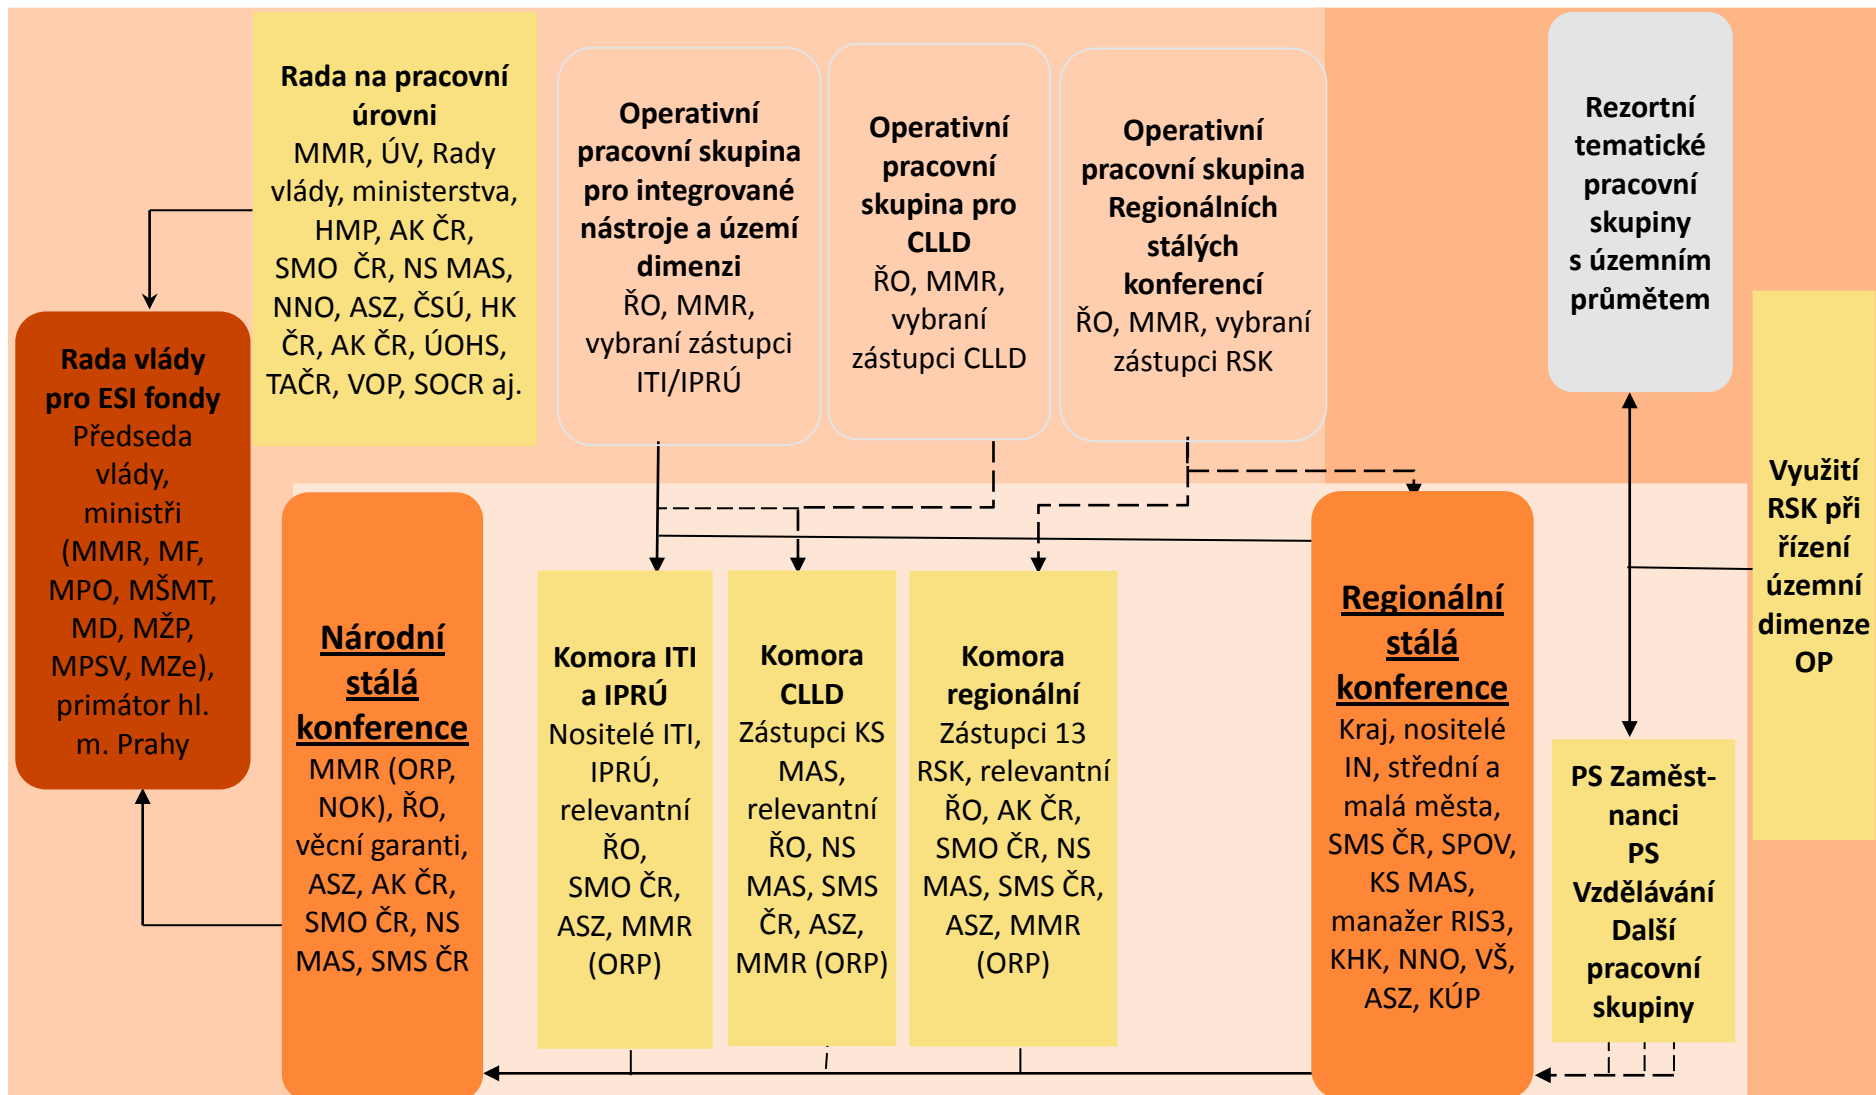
Rada na pracovní úrovni
MMR, ÚV, Rady vlády, ministerstva, HMP, AK ČR, SMO ČR, NS MAS, NNO, ASZ, ČSÚ, HK ČR, AK ČR, ÚOHS, TAČR, VOP, SOCR aj.

Operativní pracovní skupina pro integrované nástroje a území dimenzi
ŘO, MMR, vybraní zástupci ITI/IPRÚ

Operativní pracovní skupina pro CLLD
ŘO, MMR, vybraní zástupci CLLD

Operativní pracovní skupina Regionálních stálých konferencí
ŘO, MMR, vybraní zástupci RSK

Rezortní tematické pracovní skupiny s územním průmětem

Rada vlády pro ESI fondy
Předseda vlády, ministři (MMR, MF, MPO, MŠMT, MD, MŽP, MPSV, MZe), primátor hl. m. Prahy

Národní stálá konference
MMR (ORP, NOK), ŘO, věcní garanti, ASZ, AK ČR, SMO ČR, NS MAS, SMS ČR

Komora ITI a IPRÚ
Nositelé ITI, IPRÚ, relevantní ŘO, SMO ČR, ASZ, MMR (ORP)

Komora CLLD
Zástupci KS MAS, relevantní ŘO, NS MAS, SMS ČR, ASZ, MMR (ORP)

Komora regionální
Zástupci 13 RSK, relevantní ŘO, AK ČR, SMO ČR, NS MAS, SMS ČR, ASZ, MMR (ORP)

Regionální stálá konference
Kraj, nositelé IN, střední a malá města, SMS ČR, SPOV, KS MAS, manažer RIS3, KHK, NNO, VŠ, ASZ, KÚP

Využití RSK při řízení územní dimenze OP

PS Zaměstnanci
PS Vzdělávání
Další pracovní skupiny